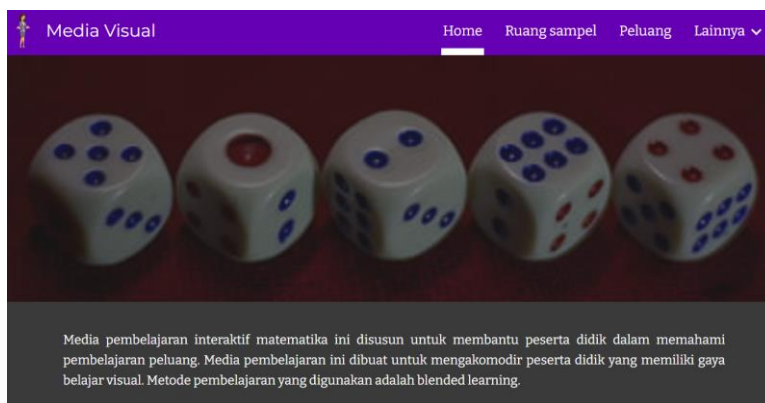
Media Visual

Home Ruang sampel Peluang Lainnya

Media pembelajaran interaktif matematika ini disusun untuk membantu peserta didik dalam memahami pembelajaran peluang. Media pembelajaran ini dibuat untuk mengakomodir peserta didik yang memiliki gaya belajar visual. Metode pembelajaran yang digunakan adalah blended learning.